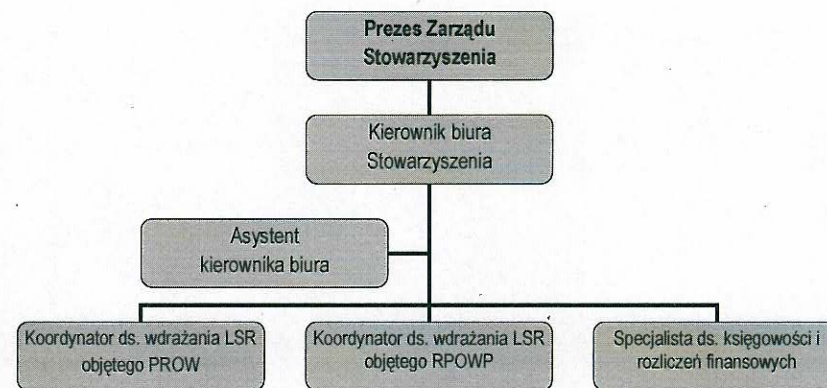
Prezes Zarządu Stowarzyszenia

Kierownik biura Stowarzyszenia

Asystent kierownika biura

Koordynator ds. wdrażania LSR objętego PROW

Koordynator ds. wdrażania LSR objętego RPOWP

Specjalista ds. księgowości i rozliczeń finansowych